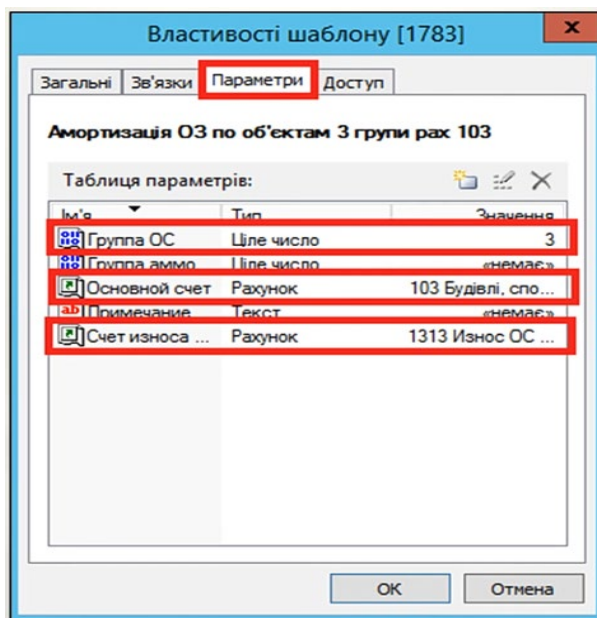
Властивості шаблону [1783]

Загальні | Зв'язки | Параметри | Доступ

Амортизація ОЗ по об'єктам 3 групи рах 103

Таблиця параметрів:

| Ім'я | Тип | Значення |
|---|---|---|
| Группа ОС | Ціле число | 3 |
| Группа аммо | Ціле число | «немає» |
| Основной счет | Рахунок | 103 Будівлі, спо... |
| Примечание | Текст | «немає» |
| Счет износа ... | Рахунок | 1313 Износ ОС ... |

OK | Отмена